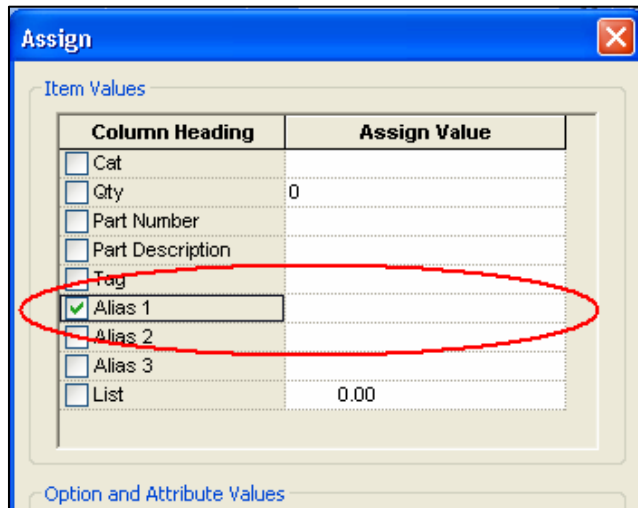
Assign

Item Values

| Column Heading | Assign Value |
|---|---|
| Cat | |
| Qty | 0 |
| Part Number | |
| Part Description | |
| Tag | |
| Alias 1 | |
| Alias 2 | |
| Alias 3 | |
| List | 0.00 |

Option and Attribute Values